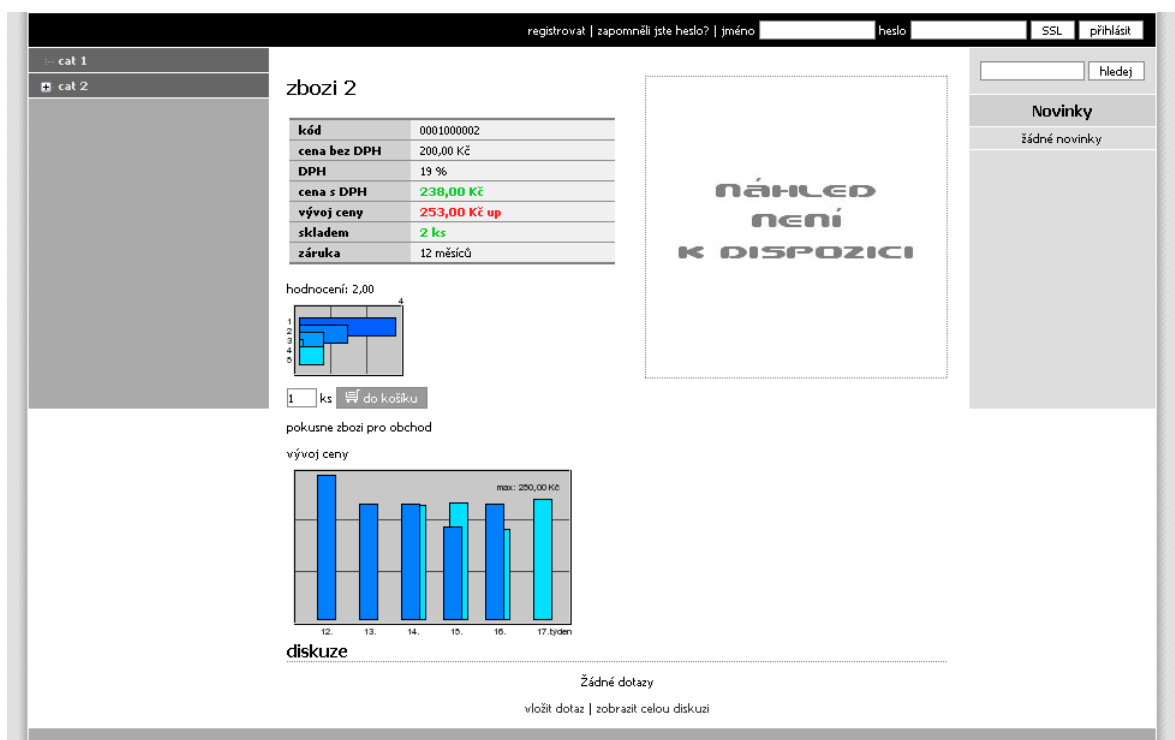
registrovat | zapomněli jste heslo? | jméno heslo SSL přihlásit

cat 1
cat 2

zbozi 2

| kód | 0001000002 |
|---|---|
| cena bez DPH | 200,00 Kč |
| DPH | 19 % |
| cena s DPH | 238,00 Kč |
| vývoj ceny | 253,00 Kč up |
| skladem | 2 ks |
| záruka | 12 měsíců |

hodnocení: 2,00

4
1
2
3
4
5

1 ks do košíku

pokusne zbozi pro obchod

vývoj ceny

max: 250,00 Kč

12. 13. 14. 15. 16. 17.týden

NÁHLED NENÍ K DISPOZICI

hledej

Novinky

žádné novinky

diskuze

Žádné dotazy

vložit dotaz | zobrazit celou diskuzi